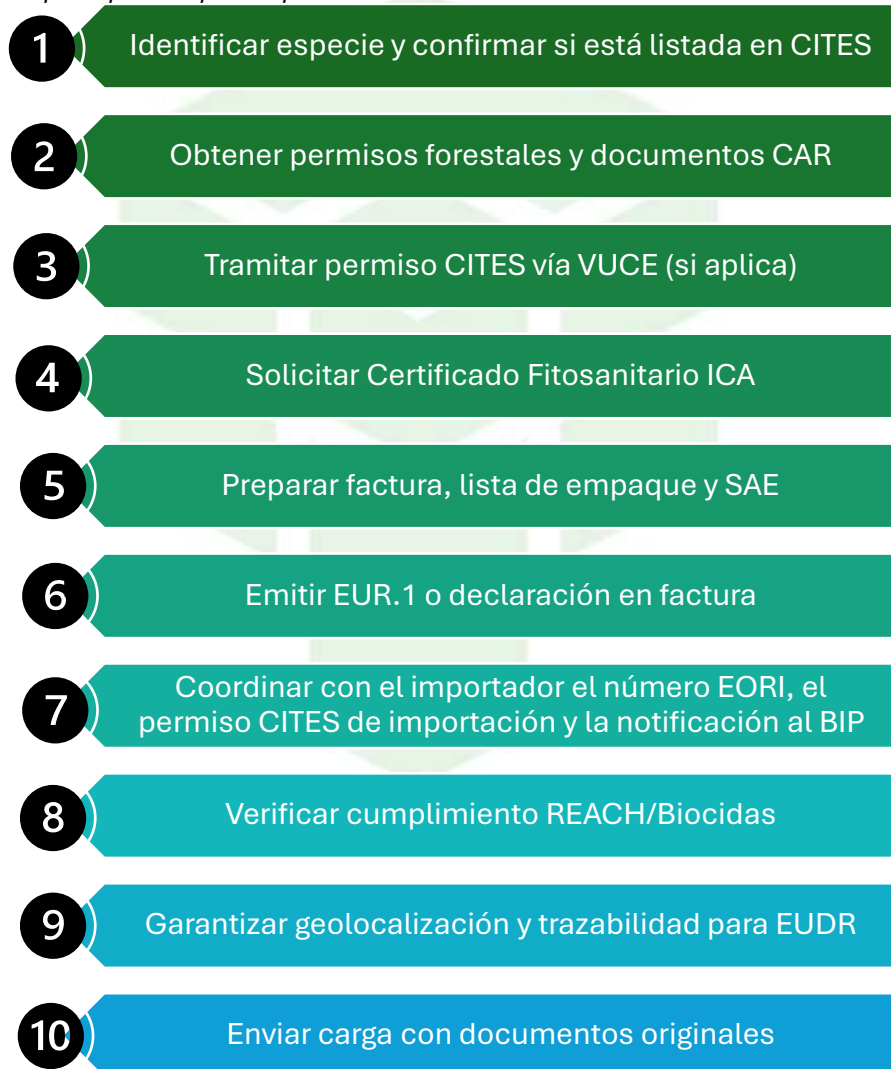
1 Identificar especie y confirmar si está listada en CITES

2 Obtener permisos forestales y documentos CAR

3 Tramitar permiso CITES vía VUCE (si aplica)

4 Solicitar Certificado Fitosanitario ICA

5 Preparar factura, lista de empaque y SAE

6 Emitir EUR.1 o declaración en factura

7 Coordinar con el importador el número EORI, el permiso CITES de importación y la notificación al BIP

8 Verificar cumplimiento REACH/Biocidas

9 Garantizar geolocalización y trazabilidad para EUDR

10 Enviar carga con documentos originales